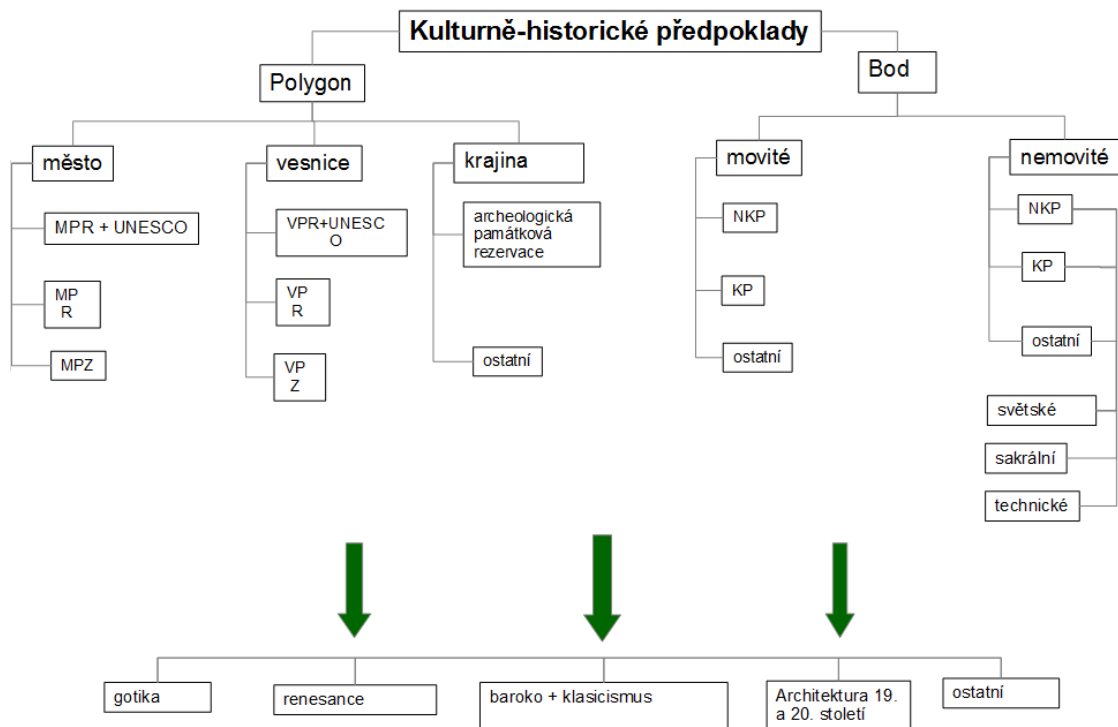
Kulturně-historické předpoklady

Polygon

město

MPR + UNESCO

MPR

MPZ

vesnice

VPR+UNESCO

VPR

VPZ

krajina

archeologická památková rezervace

ostatní

Bod

movité

NKP

KP

ostatní

nemovité

NKP

KP

ostatní

světské

sakrální

technické

gotika

renesance

baroko + klasicismus

Architektura 19. a 20. století

ostatní